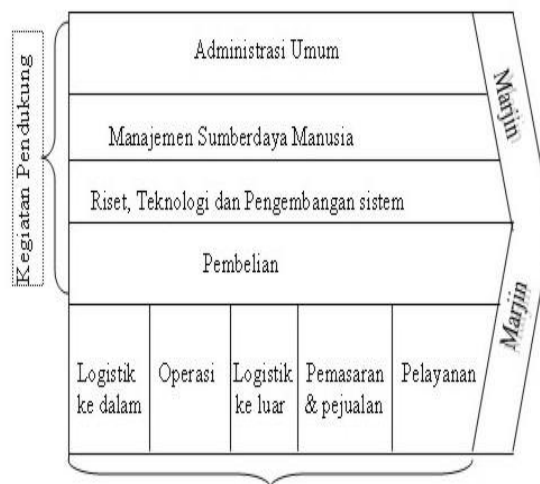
Kegiatan Pendukung

Administrasi Umum

Manajemen Sumberdaya Manusia

Riset, Teknologi dan Pengembangan sistem

Pembelian

Marjin

Marjin

| Logistik ke dalam | Operasi | Logistik ke luar | Pemasaran & pejualan | Pelayanan |
|---|---|---|---|---|